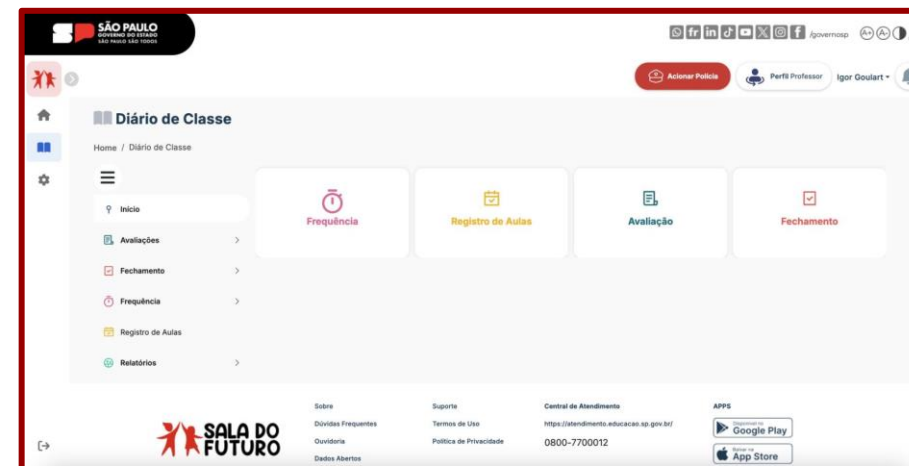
SÃO PAULO
GOVERNO DO ESTADO
SÃO PAULO SÃO TODOS

/governosp

Acionar Polícia
Perfil Professor
Igor Goulart

Diário de Classe

Home / Diário de Classe

Início
Avaliações
Fechamento
Frequência
Registro de Aulas
Relatórios

Frequência
Registro de Aulas
Avaliação
Fechamento

SALA DO FUTURO

Sobre
Dúvidas Frequentes
Ouvidoria
Dados Abertos

Suporte
Termos de Uso
Política de Privacidade

Central de Atendimento
https://atendimento.educacao.sp.gov.br/
0800-7700012

APPS
Disponível no Google Play
Baixar na App Store